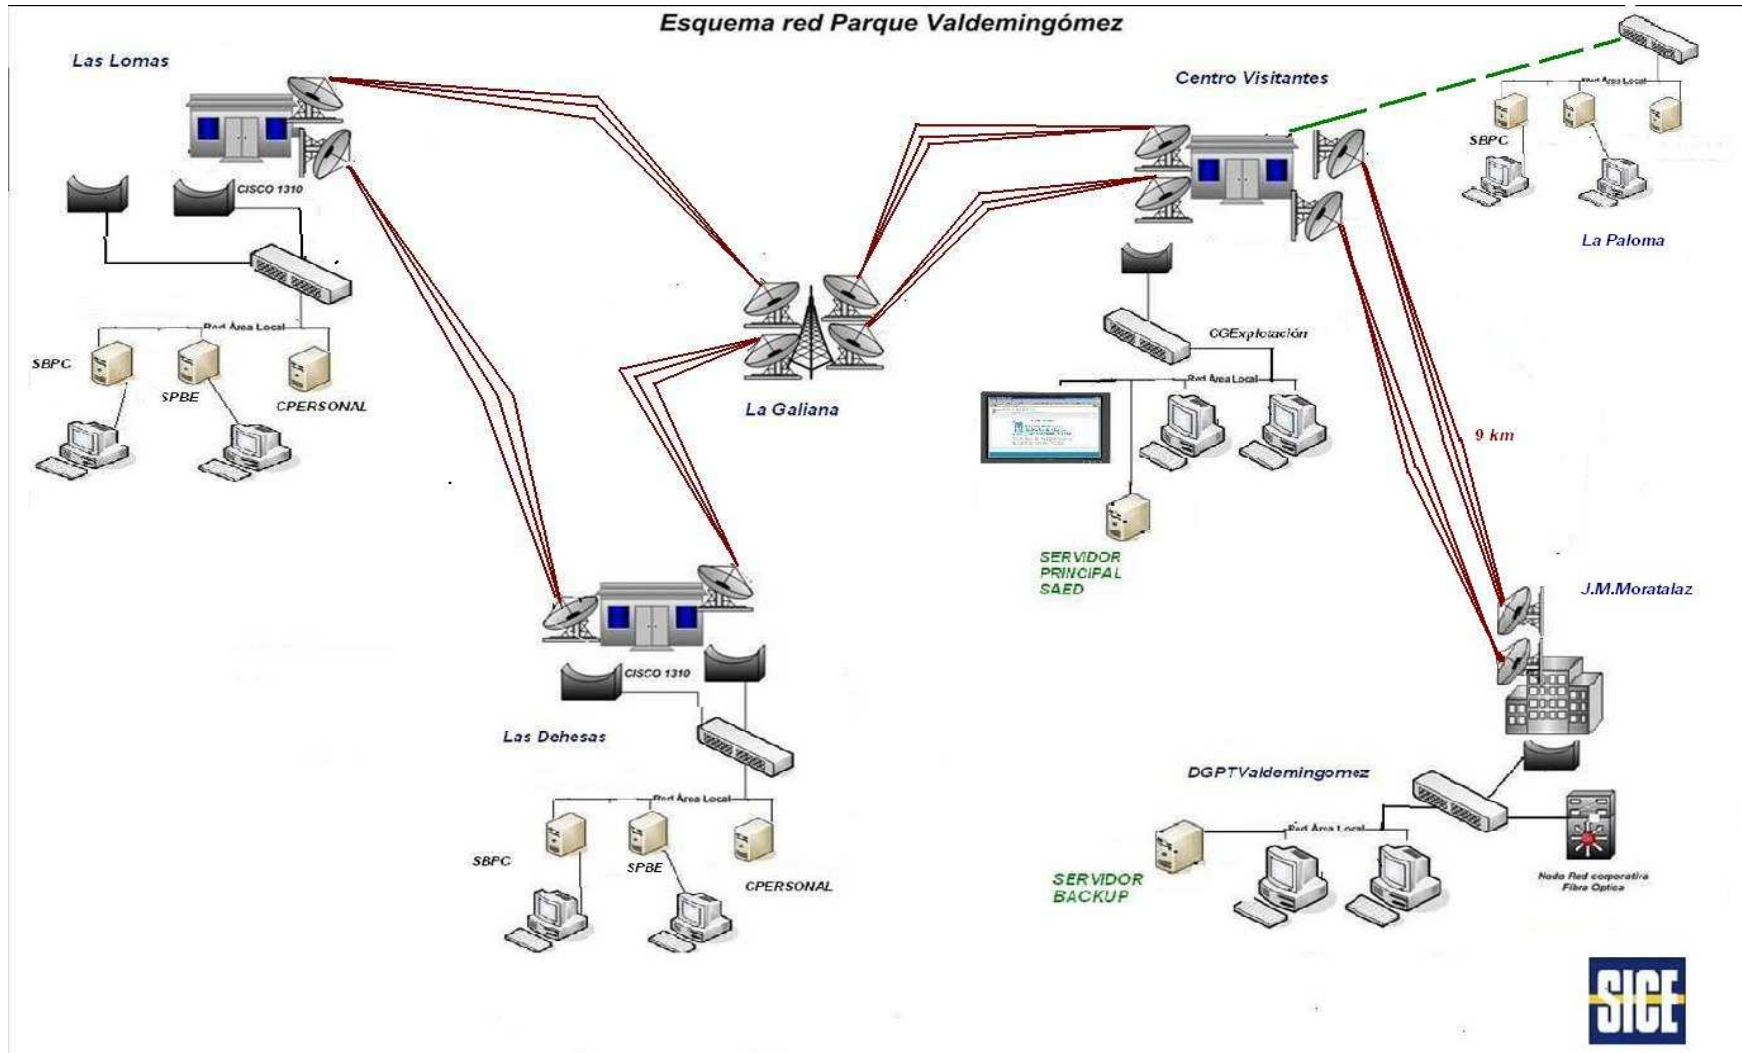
Esquema red Parque Valdemingómez

Las Lomas

CISCO 1310

Red Área Local

SBPC

SPBE

CPERSONAL

La Galiana

Las Dehesas

CISCO 1310

Red Área Local

SBPC

SPBE

CPERSONAL

Centro Visitantes

CGExplotación

Red Área Local

SERVIDOR PRINCIPAL SAED

Red Área Local

SBPC

La Paloma

9 km

J.M.Moratalaz

DGPTValdemingomez

Red Área Local

SERVIDOR BACKUP

Nodo Red corporativa Fibra Optica

SICE